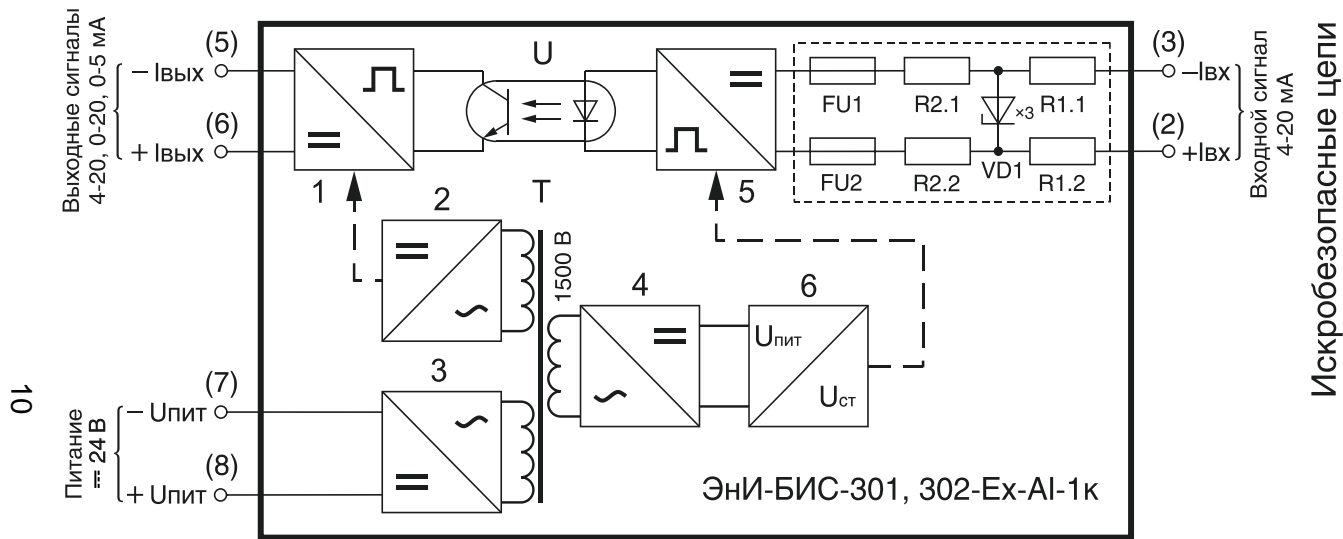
Выходные сигналы 4-20, 0-20, 0-5 мА

(5)
– Iвых

(6)
+ Iвых

1

U

T

2

1500 В

5

(3)
–Iвх

(2)
+Iвх

FU1
R2.1
×3
R1.1
FU2
R2.2
VD1
R1.2

Входной сигнал 4-20 мА

Искробезопасные цепи

4

6

Uпит

Uст

10

Питание ⎓ 24 В

(7)
– Uпит

(8)
+ Uпит

3

ЭнИ-БИС-301, 302-Ex-AI-1к